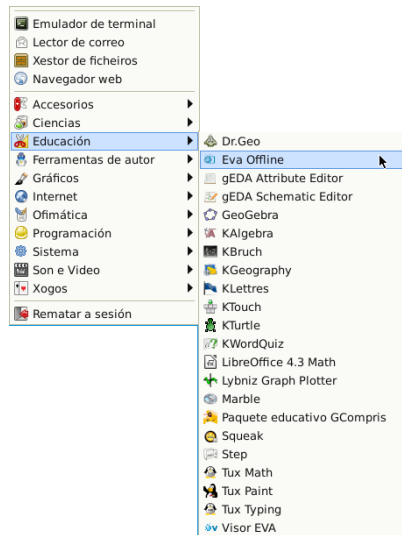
Emulador de terminal
Lector de correo
Xestor de ficheiros
Navegador web

Accesorios
Ciencias
Educación
Ferramentas de autor
Gráficos
Internet
Ofimática
Programación
Sistema
Son e Video
Xogos

Rematar a sesión

Dr.Geo
Eva Offline
gEDA Attribute Editor
gEDA Schematic Editor
GeoGebra
KAlgebra
KBruch
KGeography
KLettres
KTouch
KTurtle
KWordQuiz
LibreOffice 4.3 Math
Lybniz Graph Plotter
Marble
Paquete educativo GCompris
Squeak
Step
Tux Math
Tux Paint
Tux Typing
Visor EVA